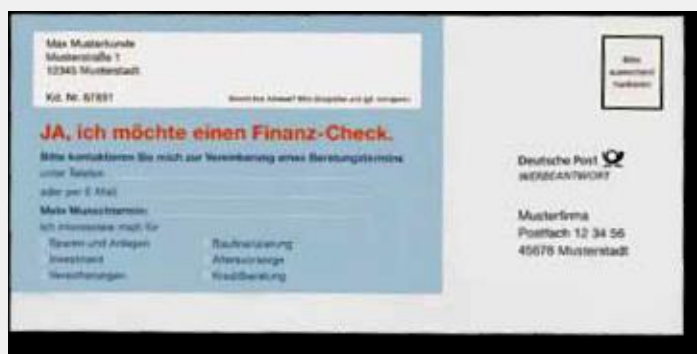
Max Musterkunde
Musterstraße 1
12345 Musterstadt

Kd. Nr. 67891

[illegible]

JA, ich möchte einen Finanz-Check.

Bitte kontaktieren Sie mich zur Vereinbarung eines Beratungstermins
unter Telefon

oder per E-Mail

Mein Wunschtermin:

Ich interessiere mich für

Sparen und Anlegen
Investment
Versicherungen

Baufinanzierung
Altersvorsorge
Kreditberatung

Bitte ausreichend frankieren

Deutsche Post
WERBEANTWORT

Musterfirma
Postfach 12 34 56
45678 Musterstadt